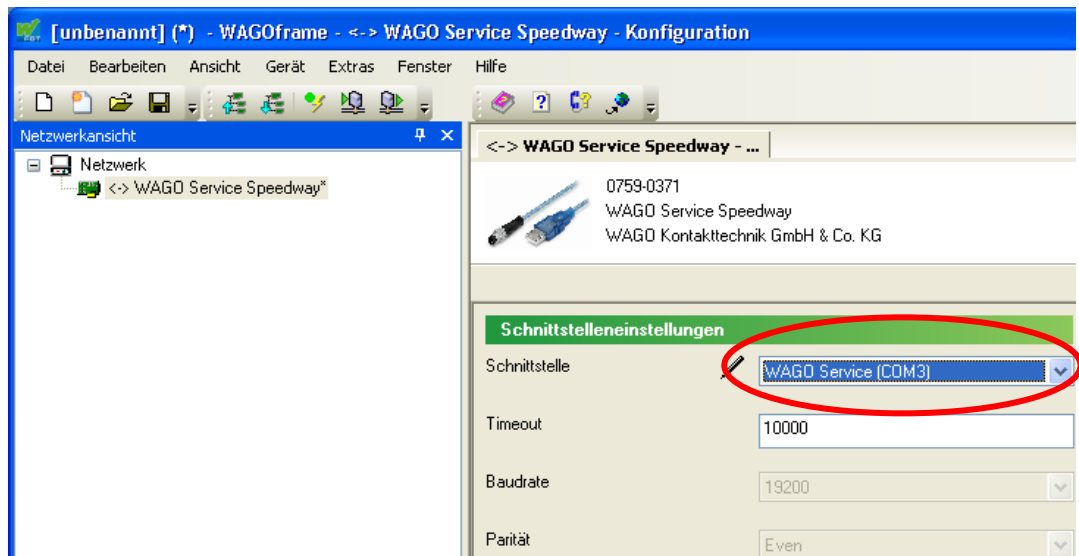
[unbenannt] (*) - WAGOframe - <-> WAGO Service Speedway - Konfiguration

Datei Bearbeiten Ansicht Gerät Extras Fenster Hilfe

Netzwerkansicht

Netzwerk

<-> WAGO Service Speedway*

<-> WAGO Service Speedway - ...

0759-0371
WAGO Service Speedway
WAGO Kontakttechnik GmbH & Co. KG

Schnittstelleneinstellungen

Schnittstelle

WAGO Service (COM3)

Timeout

10000

Baudrate

19200

Parität

Even